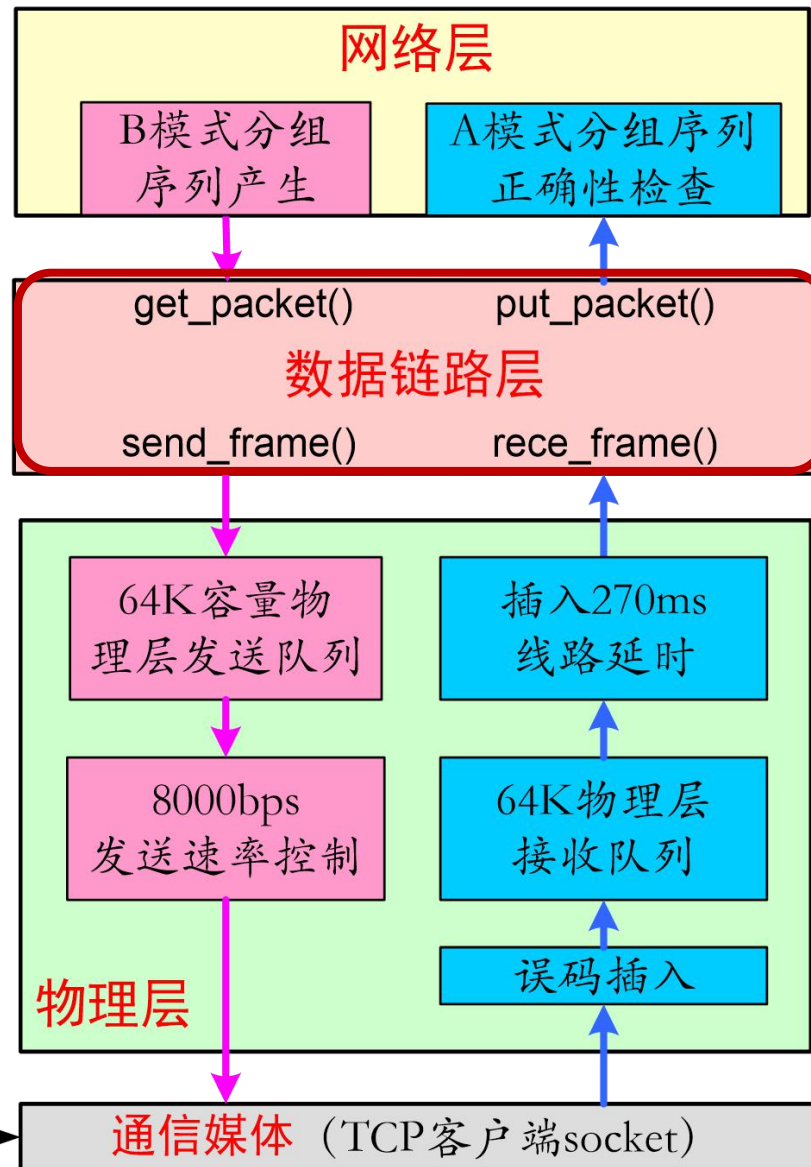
网络层

B模式分组序列产生

A模式分组序列正确性检查

get_packet()

put_packet()

数据链路层

send_frame()

rece_frame()

64K容量物理层发送队列

插入270ms线路延时

8000bps发送速率控制

64K物理层接收队列

误码插入

物理层

通信媒体（TCP客户端socket）